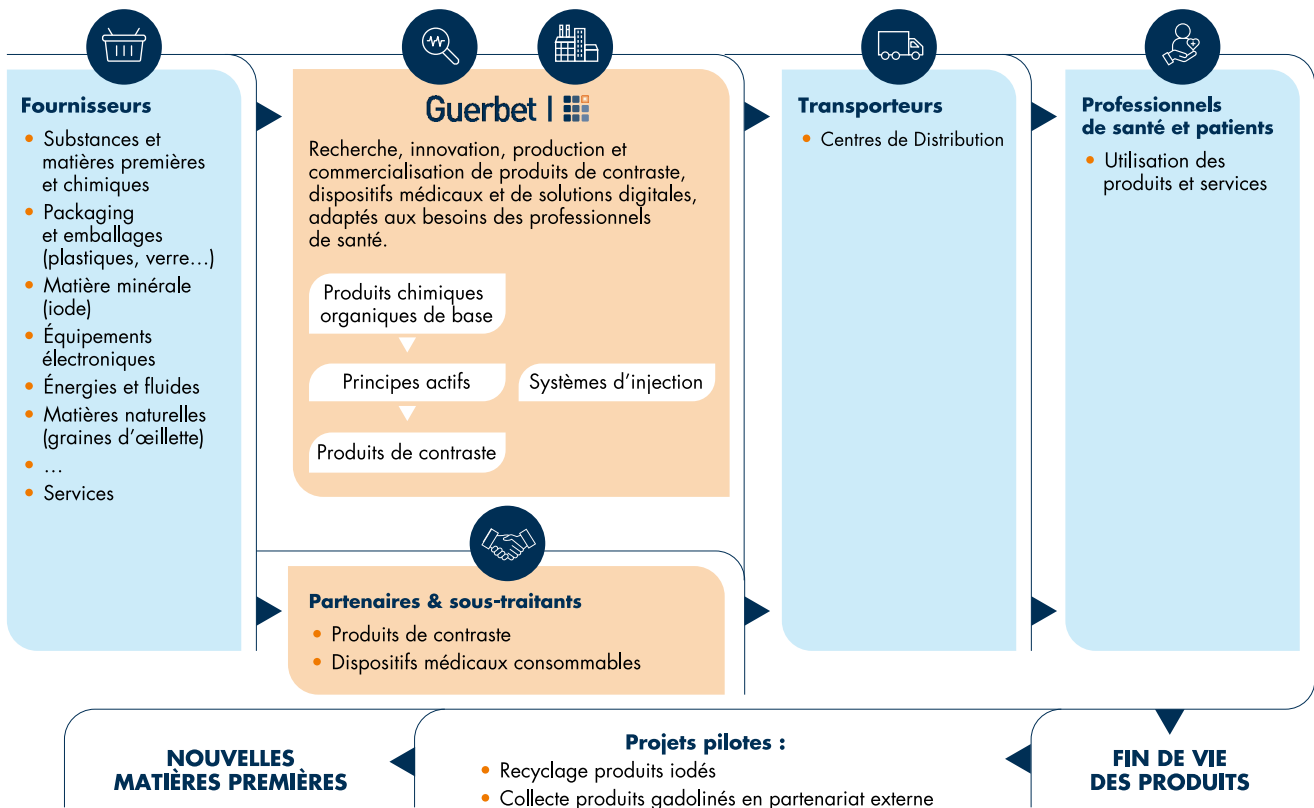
Fournisseurs

- Substances et matières premières et chimiques
- Packaging et emballages (plastiques, verre…)
- Matière minérale (iode)
- Équipements électroniques
- Énergies et fluides
- Matières naturelles (graines d'œillette)
- …
- Services

Guerbet |

Recherche, innovation, production et commercialisation de produits de contraste, dispositifs médicaux et de solutions digitales, adaptés aux besoins des professionnels de santé.

Produits chimiques organiques de base

Principes actifs

Systèmes d'injection

Produits de contraste

Partenaires & sous-traitants

- Produits de contraste
- Dispositifs médicaux consommables

Transporteurs

- Centres de Distribution

Professionnels de santé et patients

- Utilisation des produits et services

NOUVELLES MATIÈRES PREMIÈRES

Projets pilotes :

- Recyclage produits iodés
- Collecte produits gadolinés en partenariat externe

FIN DE VIE DES PRODUITS